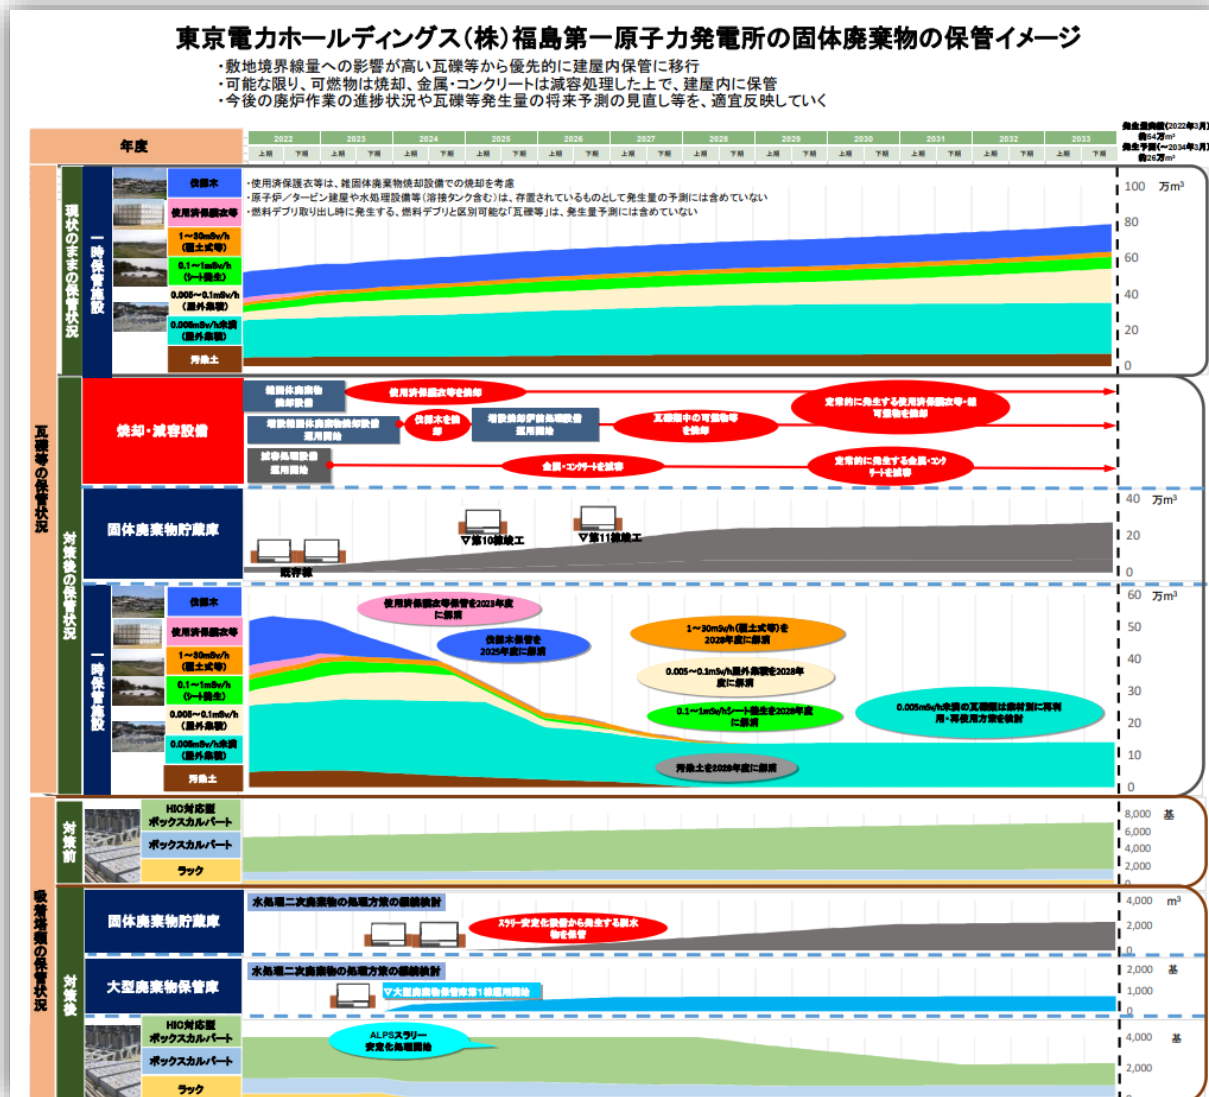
東京電力ホールディングス(株)福島第一原子力発電所の固体廃棄物の保管イメージ

・敷地境界線量への影響が高い瓦礫等から優先的に建屋内保管に移行
・可能な限り、可燃物は焼却、金属・コンクリートは減容処理した上で、建屋内に保管
・今後の廃炉作業の進捗状況や瓦礫等発生量の将来予測の見直し等を、適宜反映していく

発生量実績(2022年3月) 約54万m³
発生予測(~2034年3月) 約26万m³

年度

| 2022 | 2023 | 2024 | 2025 | 2026 | 2027 | 2028 | 2029 | 2030 | 2031 | 2032 | 2033 |
|---|---|---|---|---|---|---|---|---|---|---|---|
| 上期 下期 | 上期 下期 | 上期 下期 | 上期 下期 | 上期 下期 | 上期 下期 | 上期 下期 | 上期 下期 | 上期 下期 | 上期 下期 | 上期 下期 | 上期 下期 |

瓦礫等の保管状況

現状のままの保管状況

一時保管施設

伐採木
使用済保護衣等
1~30mSv/h (覆土式等)
0.1~1mSv/h (シート養生)
0.005~0.1mSv/h (屋外集積)
0.005mSv/h未満 (屋外集積)
汚染土

・使用済保護衣等は、雑固体廃棄物焼却設備での焼却を考慮
・原子炉/タービン建屋や水処理設備等(溶接タンク含む)は、存置されているものとして発生量の予測には含めていない
・燃料デブリ取り出し時に発生する、燃料デブリと区別可能な「瓦礫等」は、発生量予測には含めていない

100 万m³
80
60
40
20
0

対策後の保管状況

焼却・減容設備

雑固体廃棄物焼却設備
使用済保護衣等を焼却
定常的に発生する使用済保護衣等・瓦礫可燃物を焼却
増設雑固体廃棄物焼却設備運用開始
伐採木を焼却
増設焼却炉前処理設備運用開始
瓦礫類中の可燃物等を焼却
減容処理設備運用開始
金属・コンクリートを減容
定常的に発生する金属・コンクリートを減容

固体廃棄物貯蔵庫

既存棟
▽第10棟竣工
▽第11棟竣工

40 万m³
20
0

一時保管施設

伐採木
使用済保護衣等
1~30mSv/h (覆土式等)
0.1~1mSv/h (シート養生)
0.005~0.1mSv/h (屋外集積)
0.005mSv/h未満 (屋外集積)
汚染土

使用済保護衣等保管を2023年度に解消
伐採木保管を2025年度に解消
1~30mSv/h(覆土式等)を2028年度に解消
0.005~0.1mSv/h屋外集積を2028年度に解消
0.1~1mSv/hシート養生を2028年度に解消
0.005mSv/h未満の瓦礫類は再利用・再使用方策を検討
汚染土を2028年度に解消

60 万m³
50
40
30
20
10
0

吸着塔類の保管状況

対策前

HIC対応型ボックスカルバート
ボックスカルバート
ラック

8,000 基
6,000
4,000
2,000

対策後

固体廃棄物貯蔵庫

水処理二次廃棄物の処理方策の継続検討
スラリー安定化設備から発生する脱水物を保管

4,000 m³
2,000

大型廃棄物保管庫

水処理二次廃棄物の処理方策の継続検討
▽大型廃棄物保管庫第1棟運用開始

2,000 基
1,000
0

HIC対応型ボックスカルバート
ボックスカルバート
ラック

ALPSスラリー安定化処理開始

4,000 基
2,000